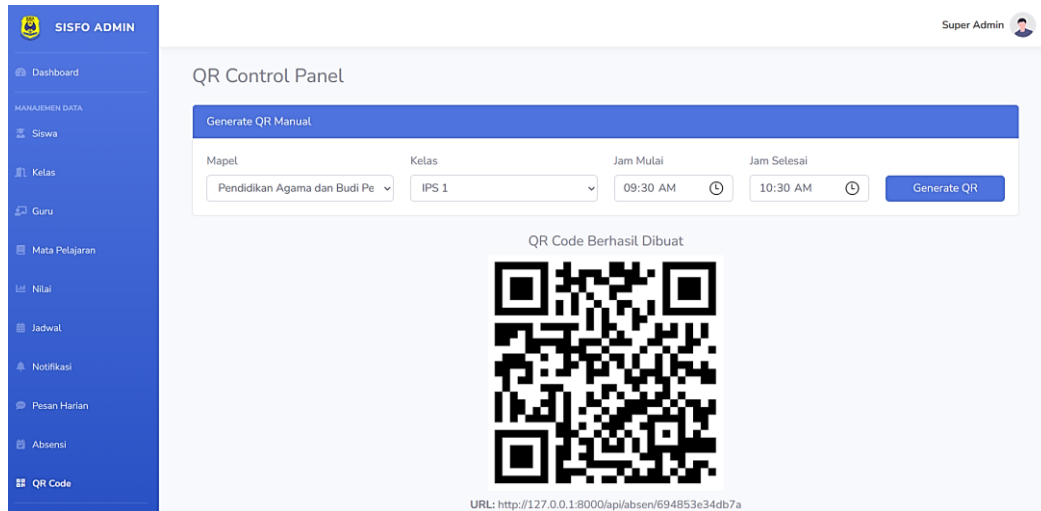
SISFO ADMIN

Dashboard

MANAJEMEN DATA

Siswa

Kelas

Guru

Mata Pelajaran

Nilai

Jadwal

Notifikasi

Pesan Harian

Absensi

QR Code

Super Admin

QR Control Panel

Generate QR Manual

Mapel

Pendidikan Agama dan Budi Pe

Kelas

IPS 1

Jam Mulai

09:30 AM

Jam Selesai

10:30 AM

Generate QR

QR Code Berhasil Dibuat

URL: http://127.0.0.1:8000/api/absen/694853e34db7a